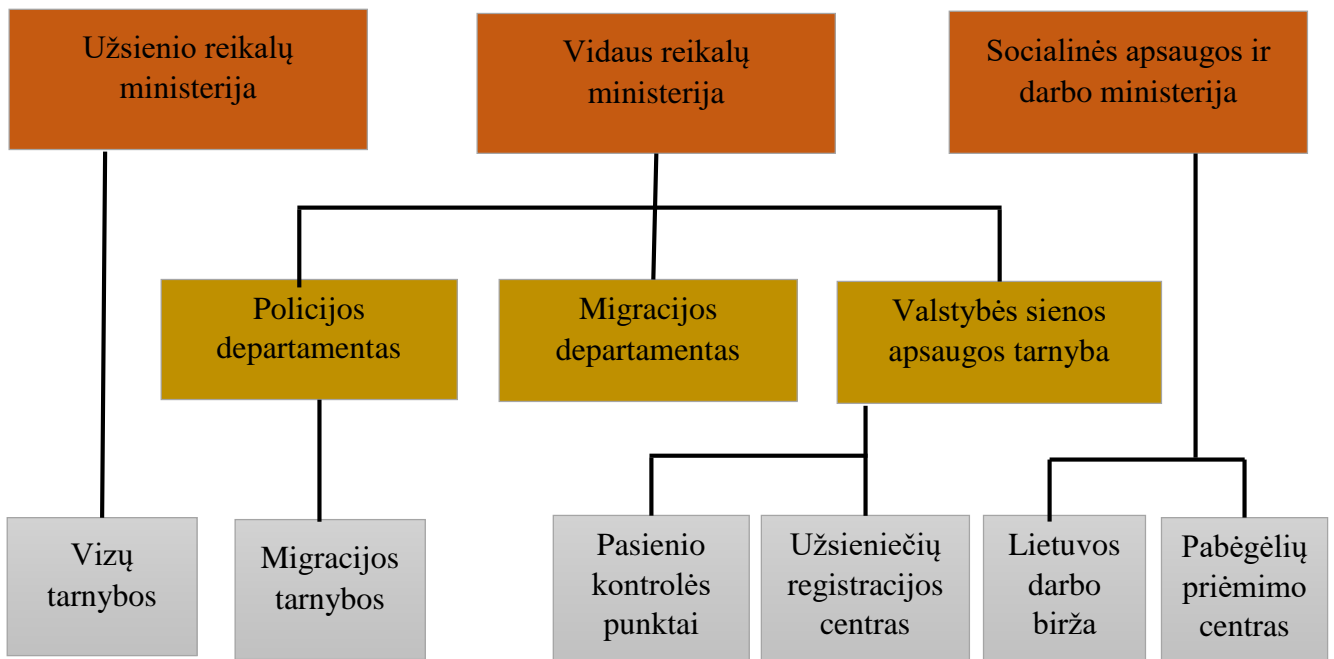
Užsienio reikalų ministerija

Vidaus reikalų ministerija

Socialinės apsaugos ir darbo ministerija

Policijos departamentas

Migracijos departamentas

Valstybės sienos apsaugos tarnyba

Vizų tarnybos

Migracijos tarnybos

Pasienio kontrolės punktai

Užsieniečių registracijos centras

Lietuvos darbo birža

Pabėgėlių priėmimo centras